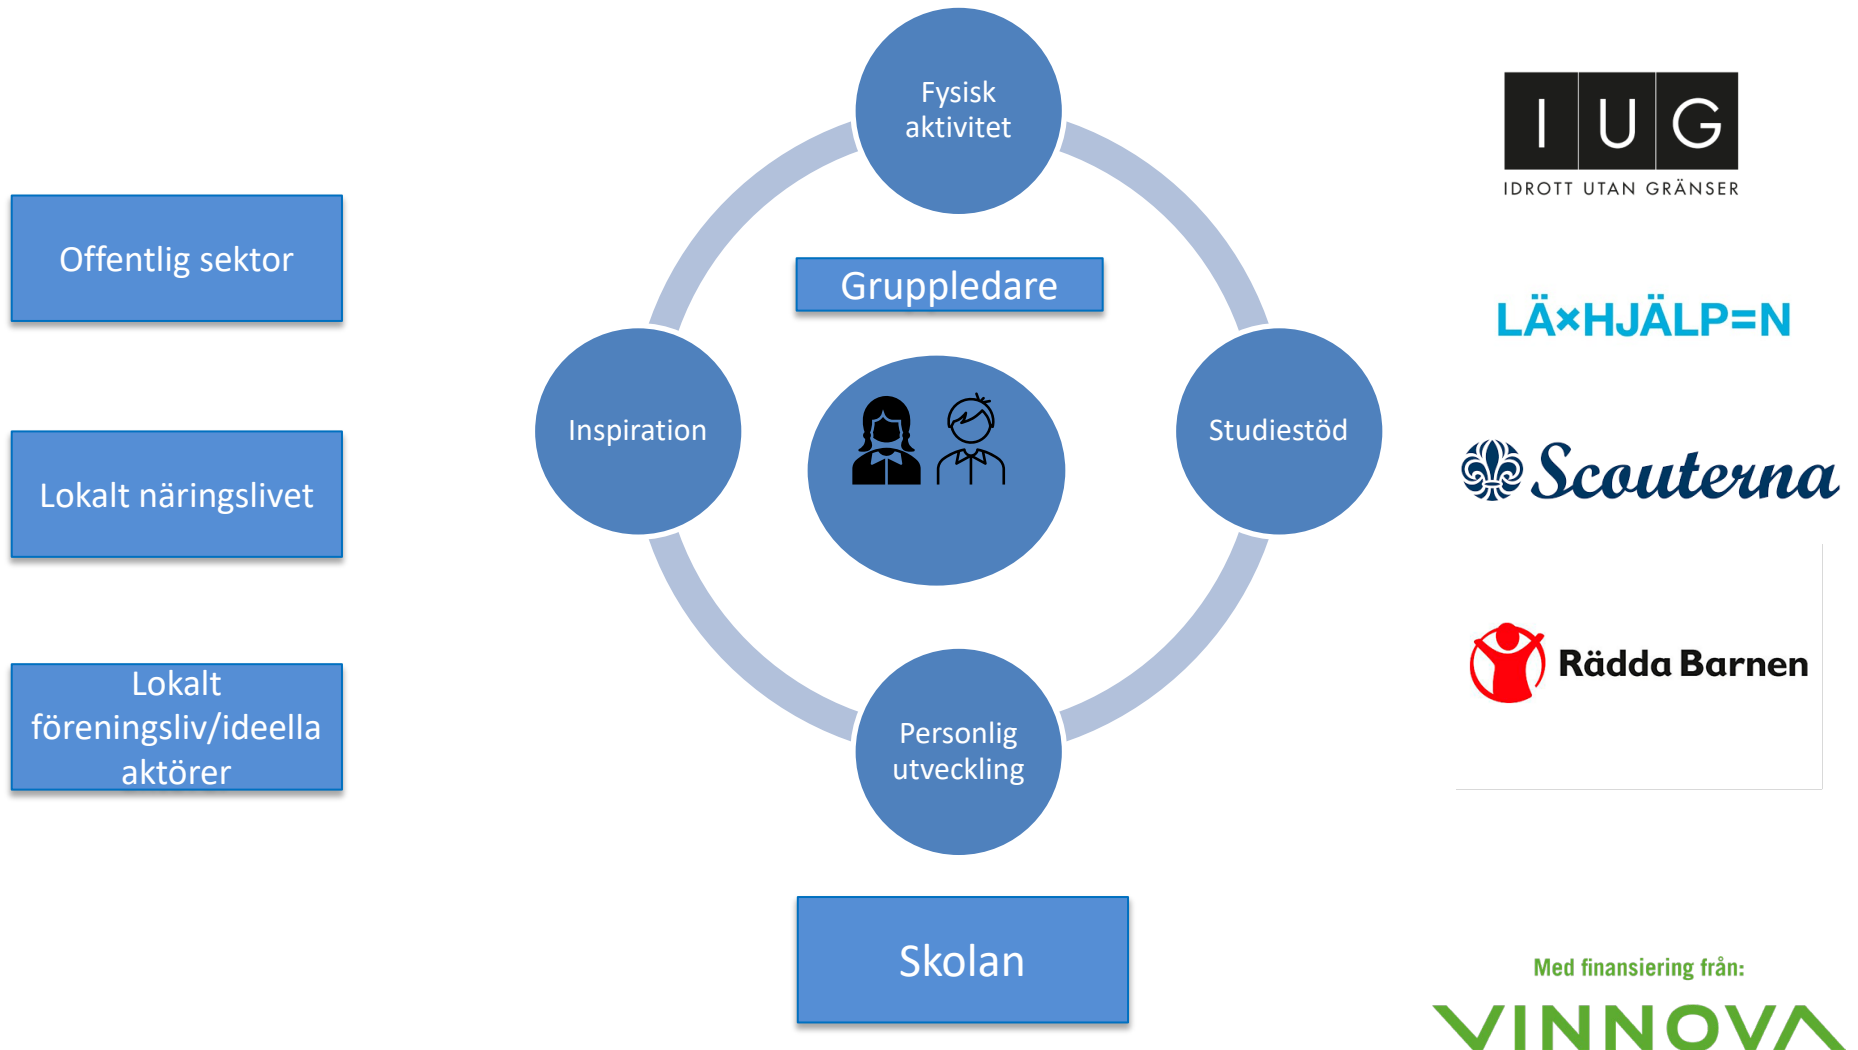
Offentlig sektor

Lokalt näringslivet

Lokalt föreningsliv/ideella aktörer

Fysisk aktivitet

Gruppledare

Inspiration

Studiestöd

Personlig utveckling

Skolan

I U G
IDROTT UTAN GRÄNSER

LÄ×HJÄLP=N

Scouterna

Rädda Barnen

Med finansiering från:

VINNOVA